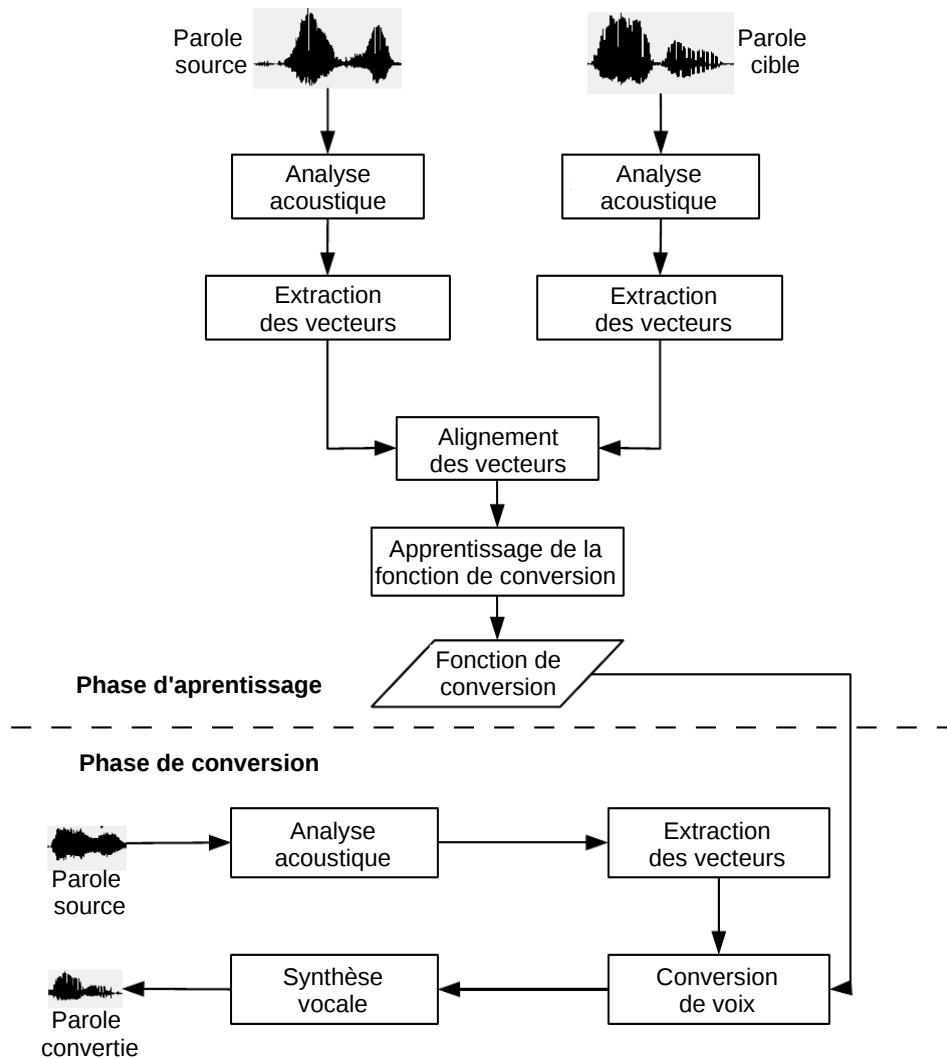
Parole source

Parole cible

Analyse acoustique

Analyse acoustique

Extraction des vecteurs

Extraction des vecteurs

Alignement des vecteurs

Apprentissage de la fonction de conversion

Fonction de conversion

Phase d'aprentissage

Phase de conversion

Parole source

Analyse acoustique

Extraction des vecteurs

Parole convertie

Synthèse vocale

Conversion de voix